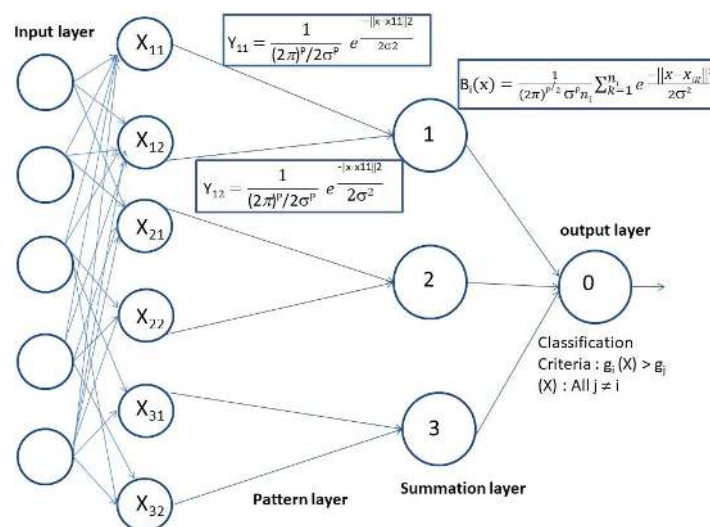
Input layer

$X_{11}$

$Y_{11} = \frac{1}{(2\pi)^p/2\sigma^p} e^{\frac{-||x-x11||2}{2\sigma2}}$

$B_i(x) = \frac{1}{(2\pi)^{p/2}\sigma^p n_i} \sum_{k=1}^{n_i} e^{\frac{-||X-X_{ik}||^2}{2\sigma^2}}$

$X_{12}$

1

$Y_{12} = \frac{1}{(2\pi)^p/2\sigma^p} e^{\frac{-|x-x11||2}{2\sigma^2}}$

$X_{21}$

output layer

2

0

$X_{22}$

Classification Criteria : $g_i$ (X) > $g_j$ (X) : All j ≠ i

$X_{31}$

3

$X_{32}$

Pattern layer

Summation layer